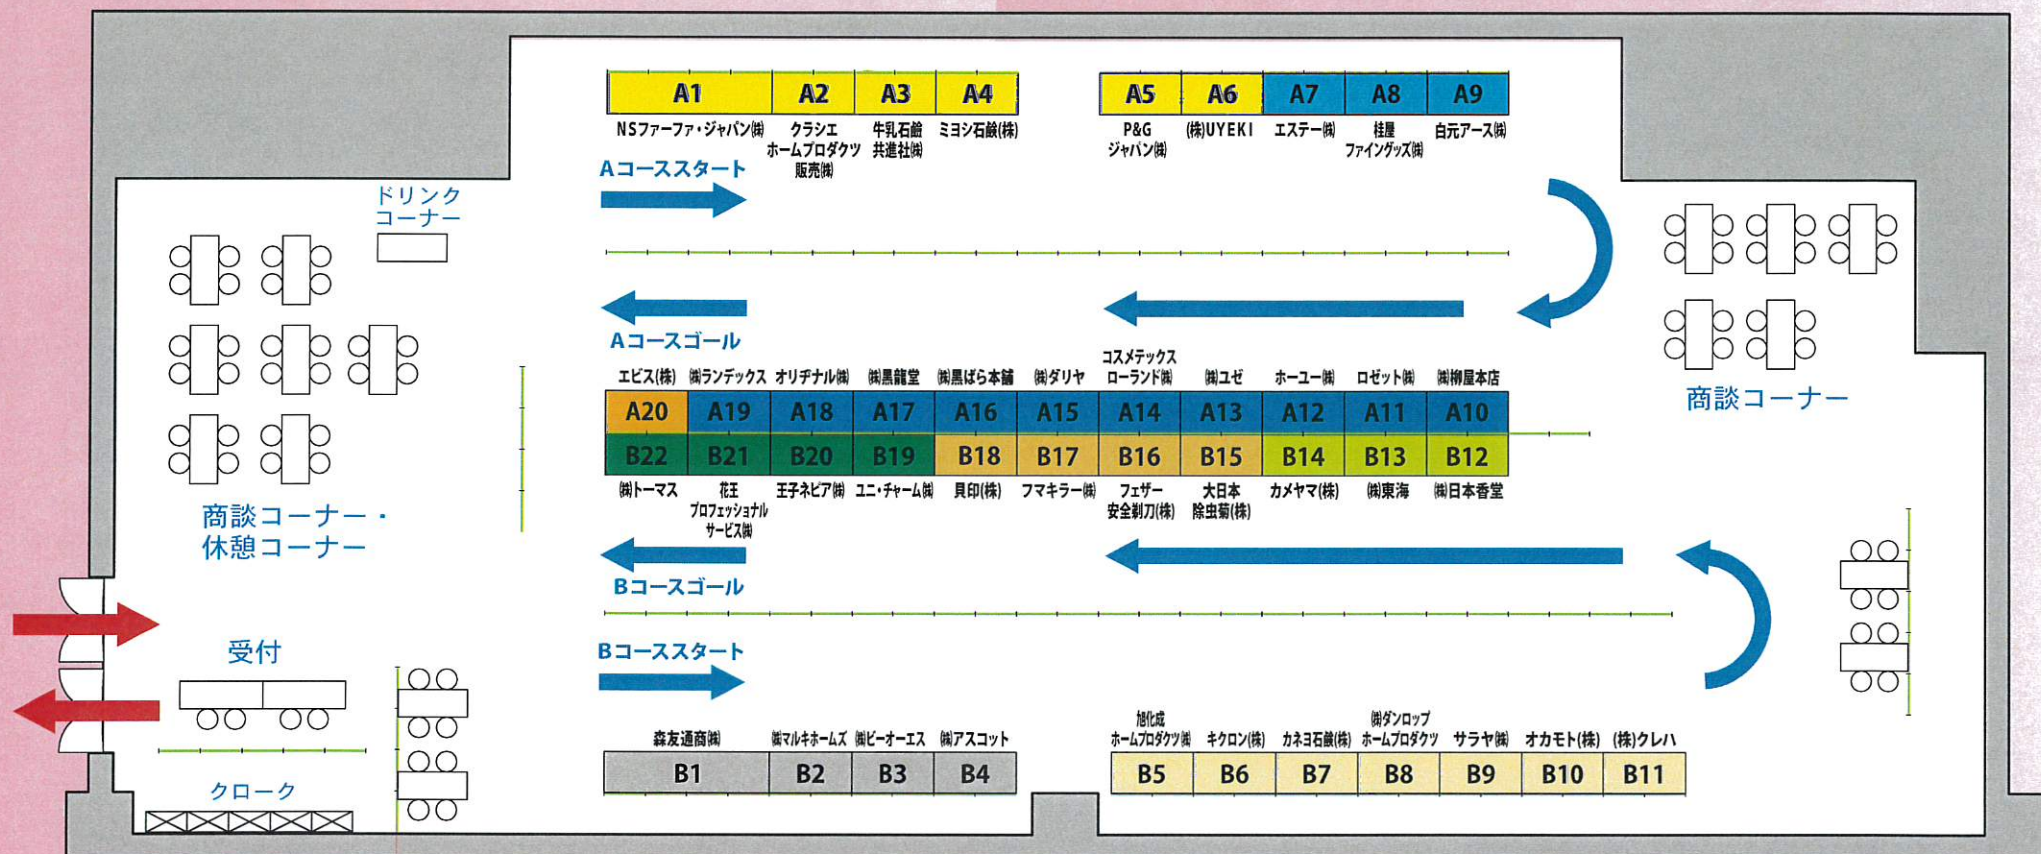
A1 A2 A3 A4
NSファーファ・ジャパン㈱ クラシエホームプロダクツ販売㈱ 牛乳石鹸共進社㈱ ミヨシ石鹸(株)

A5 A6 A7 A8 A9
P&Gジャパン㈱ (株)UYEKI エステー㈱ 桂屋ファイングッズ㈱ 白元アース㈱

ドリンクコーナー

Aコーススタート

Aコースゴール

エビス(株) ㈱ランデックス オリヂナル㈱ ㈱黒龍堂 ㈱黒ばら本舗 ㈱ダリヤ コスメテックスローランド㈱ ㈱ユゼ ホーユー㈱ ロゼット㈱ ㈱柳屋本店

A20 A19 A18 A17 A16 A15 A14 A13 A12 A11 A10
B22 B21 B20 B19 B18 B17 B16 B15 B14 B13 B12

㈱トーマス 花王プロフェッショナルサービス㈱ 王子ネピア㈱ ユニ・チャーム㈱ 貝印(株) フマキラー㈱ フェザー安全剃刀(株) 大日本除虫菊(株) カメヤマ(株) ㈱東海 ㈱日本香堂

商談コーナー

商談コーナー・休憩コーナー

Bコースゴール

受付

Bコーススタート

クローク

森友通商㈱ ㈱マルキホームズ ㈱ビーオーエス ㈱アスコット
B1 B2 B3 B4

旭化成ホームプロダクツ㈱ キクロン(株) カネヨ石鹸(株) ㈱ダンロップホームプロダクツ サラヤ㈱ オカモト(株) (株)クレハ
B5 B6 B7 B8 B9 B10 B11